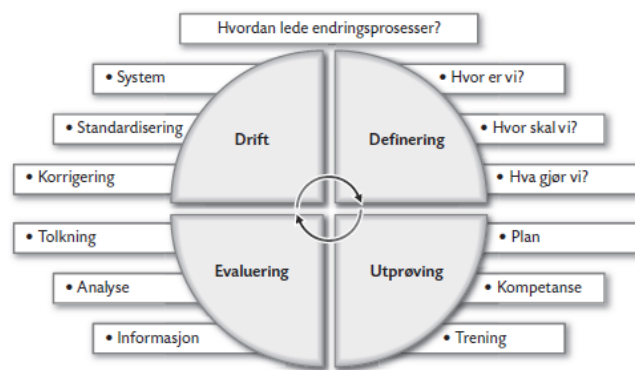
Hvordan lede endringsprosesser?

• System

• Standardisering

• Korrigering

Drift

Definering

• Hvor er vi?

• Hvor skal vi?

• Hva gjør vi?

• Tolkning

• Analyse

• Informasjon

Evaluering

Utprøving

• Plan

• Kompetanse

• Trening